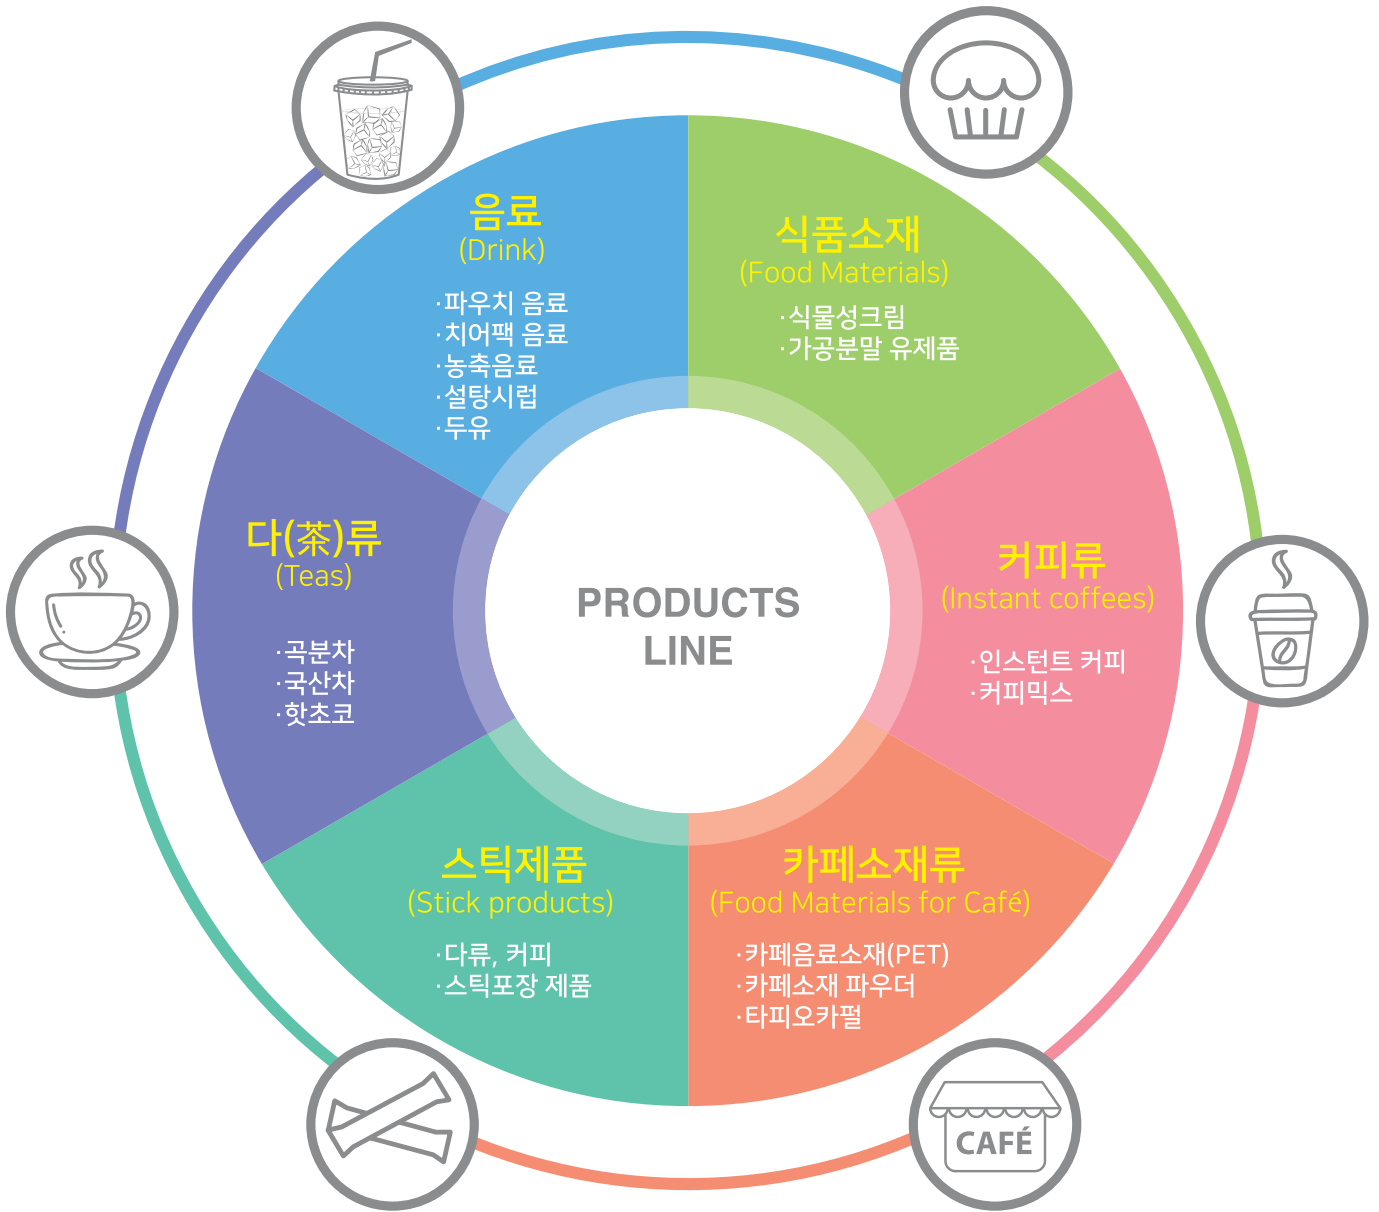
음료
(Drink)
·파우치 음료
·치어팩 음료
·농축음료
·설탕시럽
·두유

식품소재
(Food Materials)
·식물성크림
·가공분말 유제품

다(茶)류
(Teas)
·곡분차
·국산차
·핫초코

PRODUCTS LINE

커피류
(Instant coffees)
·인스턴트 커피
·커피믹스

스틱제품
(Stick products)
·다류, 커피
·스틱포장 제품

카페소재류
(Food Materials for Café)
·카페음료소재(PET)
·카페소재 파우더
·타피오카펄

CAFÉ